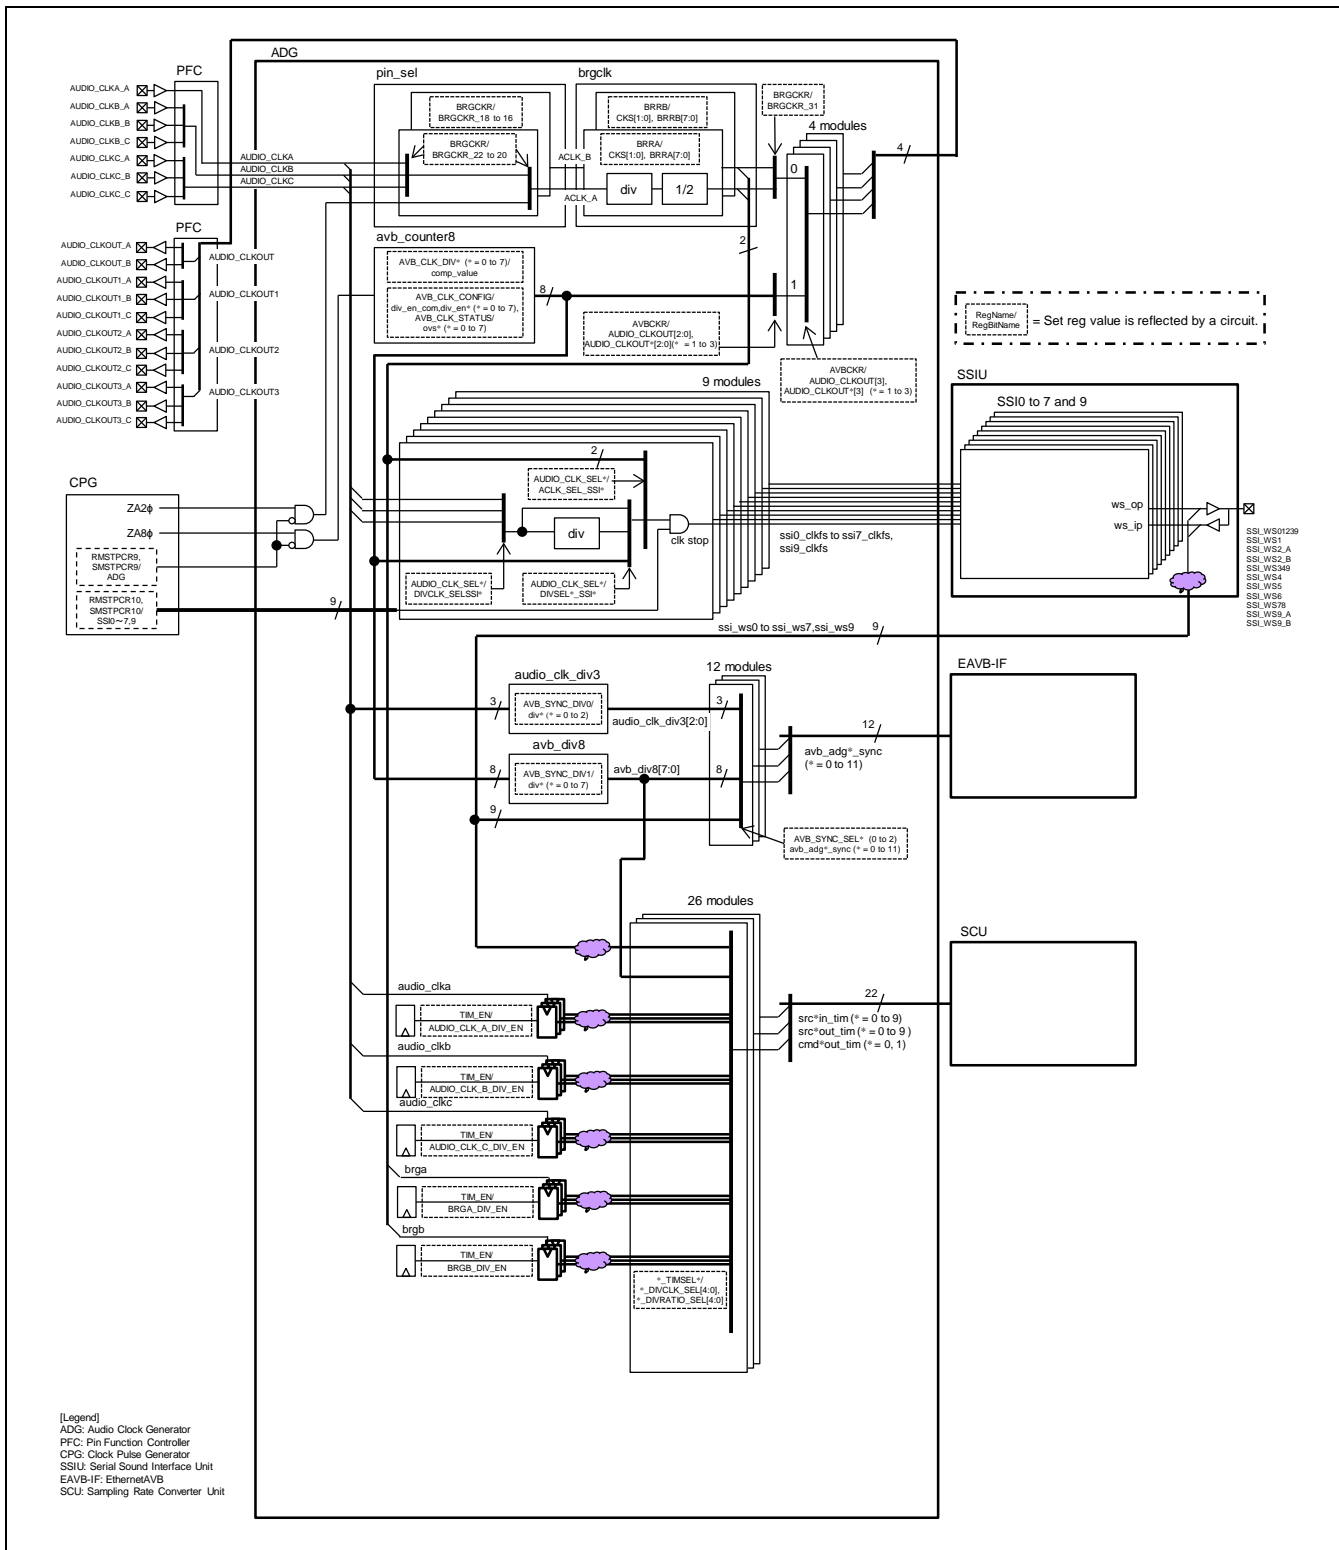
ADG

PFC
AUDIO_CLKA_A
AUDIO_CLKB_A
AUDIO_CLKB_B
AUDIO_CLKB_C
AUDIO_CLKC_A
AUDIO_CLKC_B
AUDIO_CLKC_C

AUDIO_CLKA
AUDIO_CLKB
AUDIO_CLKC

pin_sel
BRGCKR/
BRGCKR_18 to 16
BRGCKR/
BRGCKR_22 to 20

brgclk
BRRB/
CKS[1:0], BRRB[7:0]
BRRA/
CKS[1:0], BRRA[7:0]
ACLK_B
ACLK_A
div
1/2

BRGCKR/
BRGCKR_31
4 modules
0
1
4
2

PFC
AUDIO_CLKOUT_A
AUDIO_CLKOUT_B
AUDIO_CLKOUT1_A
AUDIO_CLKOUT1_B
AUDIO_CLKOUT1_C
AUDIO_CLKOUT2_A
AUDIO_CLKOUT2_B
AUDIO_CLKOUT2_C
AUDIO_CLKOUT3_A
AUDIO_CLKOUT3_B
AUDIO_CLKOUT3_C
AUDIO_CLKOUT
AUDIO_CLKOUT1
AUDIO_CLKOUT2
AUDIO_CLKOUT3

avb_counter8
AVB_CLK_DIV* (* = 0 to 7)/
comp_value
AVB_CLK_CONFIG/
div_en_com,div_en* (* = 0 to 7),
AVB_CLK_STATUS/
ovs* (* = 0 to 7)
8

AVBCKR/
AUDIO_CLKOUT[2:0],
AUDIO_CLKOUT*[2:0](* = 1 to 3)

AVBCKR/
AUDIO_CLKOUT[3],
AUDIO_CLKOUT*[3] (* = 1 to 3)

RegName/
RegBitName
= Set reg value is reflected by a circuit.

9 modules
2
AUDIO_CLK_SEL*/
ACLK_SEL_SSI*
div
clk stop
AUDIO_CLK_SEL*/
DIVCLK_SELSSI*
AUDIO_CLK_SEL*/
DIVSEL*_SSI*

CPG
ZA2ϕ
ZA8ϕ
RMSTPCR9,
SMSTPCR9/
ADG
RMSTPCR10,
SMSTPCR10/
SSI0~7,9
9

ssi0_clkfs to ssi7_clkfs,
ssi9_clkfs

SSIU
SSI0 to 7 and 9
ws_op
ws_ip
SSI_WS01239
SSI_WS1
SSI_WS2_A
SSI_WS2_B
SSI_WS349
SSI_WS4
SSI_WS5
SSI_WS6
SSI_WS78
SSI_WS9_A
SSI_WS9_B

ssi_ws0 to ssi_ws7,ssi_ws9
9

audio_clk_div3
3
AVB_SYNC_DIV0/
div* (* = 0 to 2)
audio_clk_div3[2:0]
12 modules
3
12
avb_adg*_sync
(* = 0 to 11)

avb_div8
8
AVB_SYNC_DIV1/
div* (* = 0 to 7)
avb_div8[7:0]
8
9
AVB_SYNC_SEL* (0 to 2)
avb_adg*_sync (* = 0 to 11)

EAVB-IF

26 modules

SCU
22
src*in_tim (* = 0 to 9)
src*out_tim (* = 0 to 9 )
cmd*out_tim (* = 0, 1)

audio_clka
TIM_EN/
AUDIO_CLK_A_DIV_EN
audio_clkb
TIM_EN/
AUDIO_CLK_B_DIV_EN
audio_clkc
TIM_EN/
AUDIO_CLK_C_DIV_EN
brga
TIM_EN/
BRGA_DIV_EN
brgb
TIM_EN/
BRGB_DIV_EN

*_TIMSEL*/
*_DIVCLK_SEL[4:0],
*_DIVRATIO_SEL[4:0]

[Legend]
ADG: Audio Clock Generator
PFC: Pin Function Controller
CPG: Clock Pulse Generator
SSIU: Serial Sound Interface Unit
EAVB-IF: EthernetAVB
SCU: Sampling Rate Converter Unit